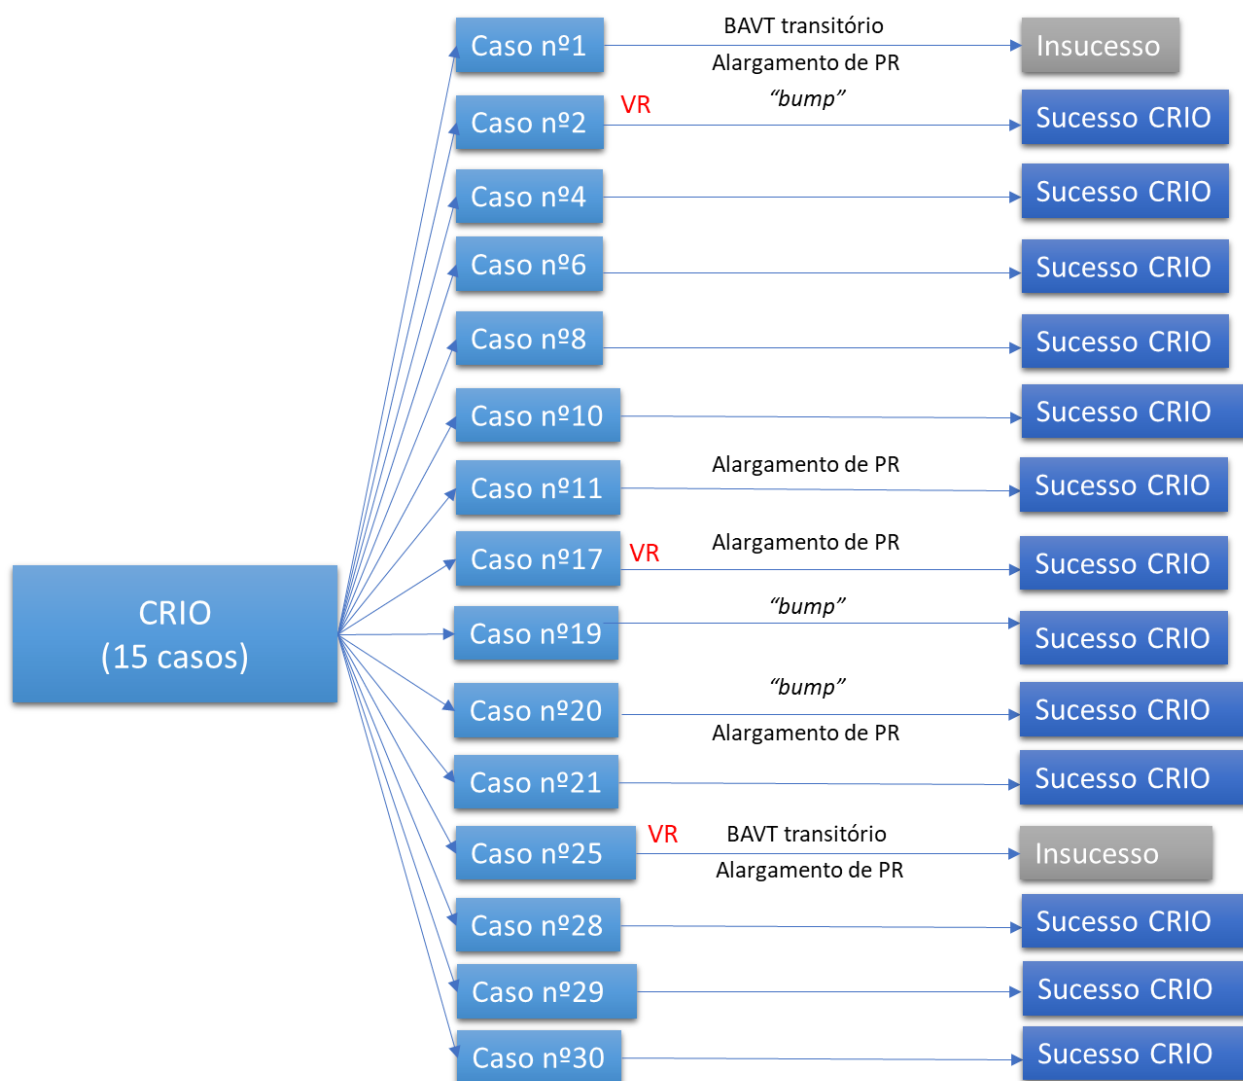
CRIO
(15 casos)

Caso nº1
BAVT transitório
Alargamento de PR
Insucesso

Caso nº2
VR
“bump”
Sucesso CRIO

Caso nº4
Sucesso CRIO

Caso nº6
Sucesso CRIO

Caso nº8
Sucesso CRIO

Caso nº10
Sucesso CRIO

Caso nº11
Alargamento de PR
Sucesso CRIO

Caso nº17
VR
Alargamento de PR
Sucesso CRIO

Caso nº19
“bump”
Sucesso CRIO

Caso nº20
“bump”
Alargamento de PR
Sucesso CRIO

Caso nº21
Sucesso CRIO

Caso nº25
VR
BAVT transitório
Alargamento de PR
Insucesso

Caso nº28
Sucesso CRIO

Caso nº29
Sucesso CRIO

Caso nº30
Sucesso CRIO